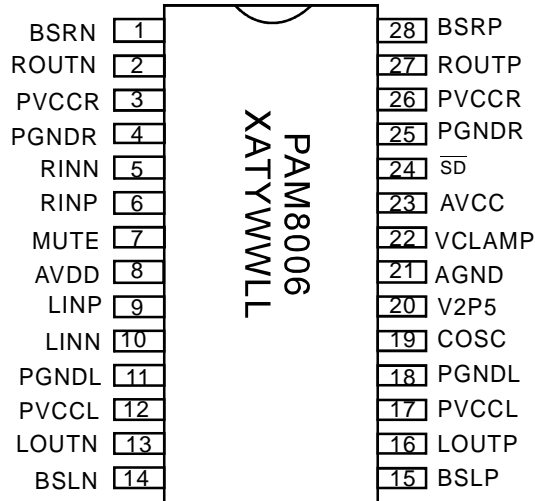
BSRN 1
ROUTN 2
PVCCR 3
PGNDR 4
RINN 5
RINP 6
MUTE 7
AVDD 8
LINP 9
LINN 10
PGNDL 11
PVCCL 12
LOUTN 13
BSLN 14

PAM8006
XATYWWLL

28 BSRP
27 ROUTP
26 PVCCR
25 PGNDR
24 $\overline{SD}$
23 AVCC
22 VCLAMP
21 AGND
20 V2P5
19 COSC
18 PGNDL
17 PVCCL
16 LOUTP
15 BSLP